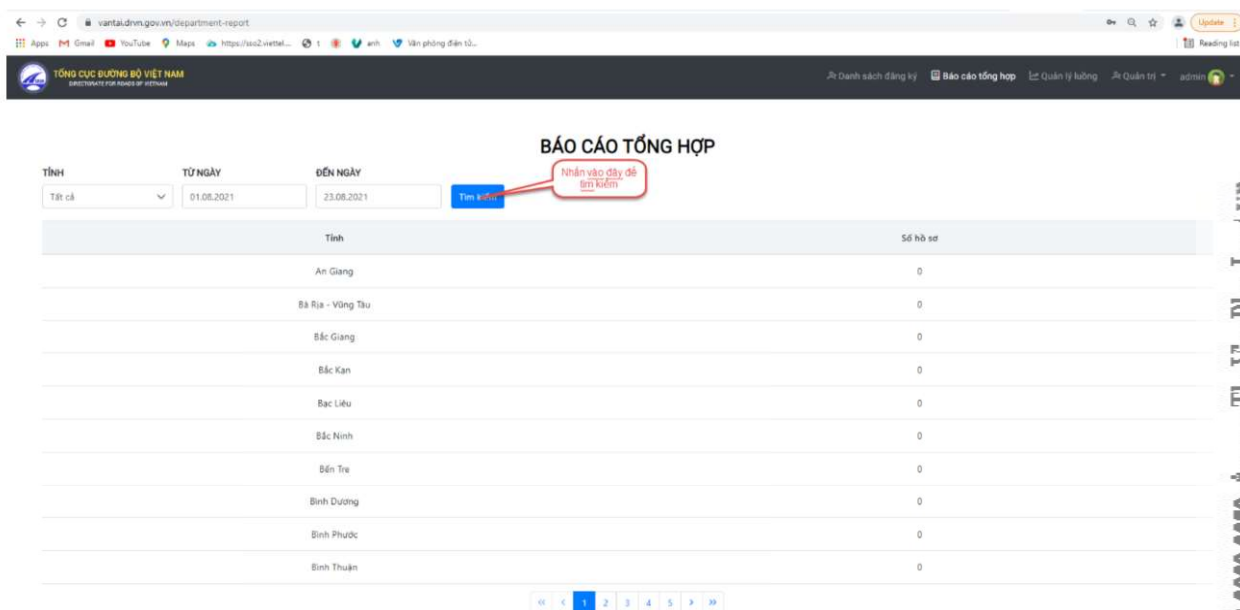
vantai.drvn.gov.vn/department-report

Apps Gmail YouTube Maps https://sso2.viettel... 1 anh Văn phòng điện tử...

Update

Reading list

TỔNG CỤC ĐƯỜNG BỘ VIỆT NAM
DIRECTORATE FOR ROADS OF VIETNAM

Danh sách đăng ký  Báo cáo tổng hợp  Quản lý luồng  Quản trị  admin

BÁO CÁO TỔNG HỢP

TỈNH
Tất cả

TỪ NGÀY
01.08.2021

ĐẾN NGÀY
23.08.2021

Tìm kiếm

Nhấn vào đây để tìm kiếm

| Tỉnh | Số hồ sơ |
|---|---|
| An Giang | 0 |
| Bà Rịa - Vũng Tàu | 0 |
| Bắc Giang | 0 |
| Bắc Kạn | 0 |
| Bạc Liêu | 0 |
| Bắc Ninh | 0 |
| Bến Tre | 0 |
| Bình Dương | 0 |
| Bình Phước | 0 |
| Bình Thuận | 0 |

« ‹ 1 2 3 4 5 › »